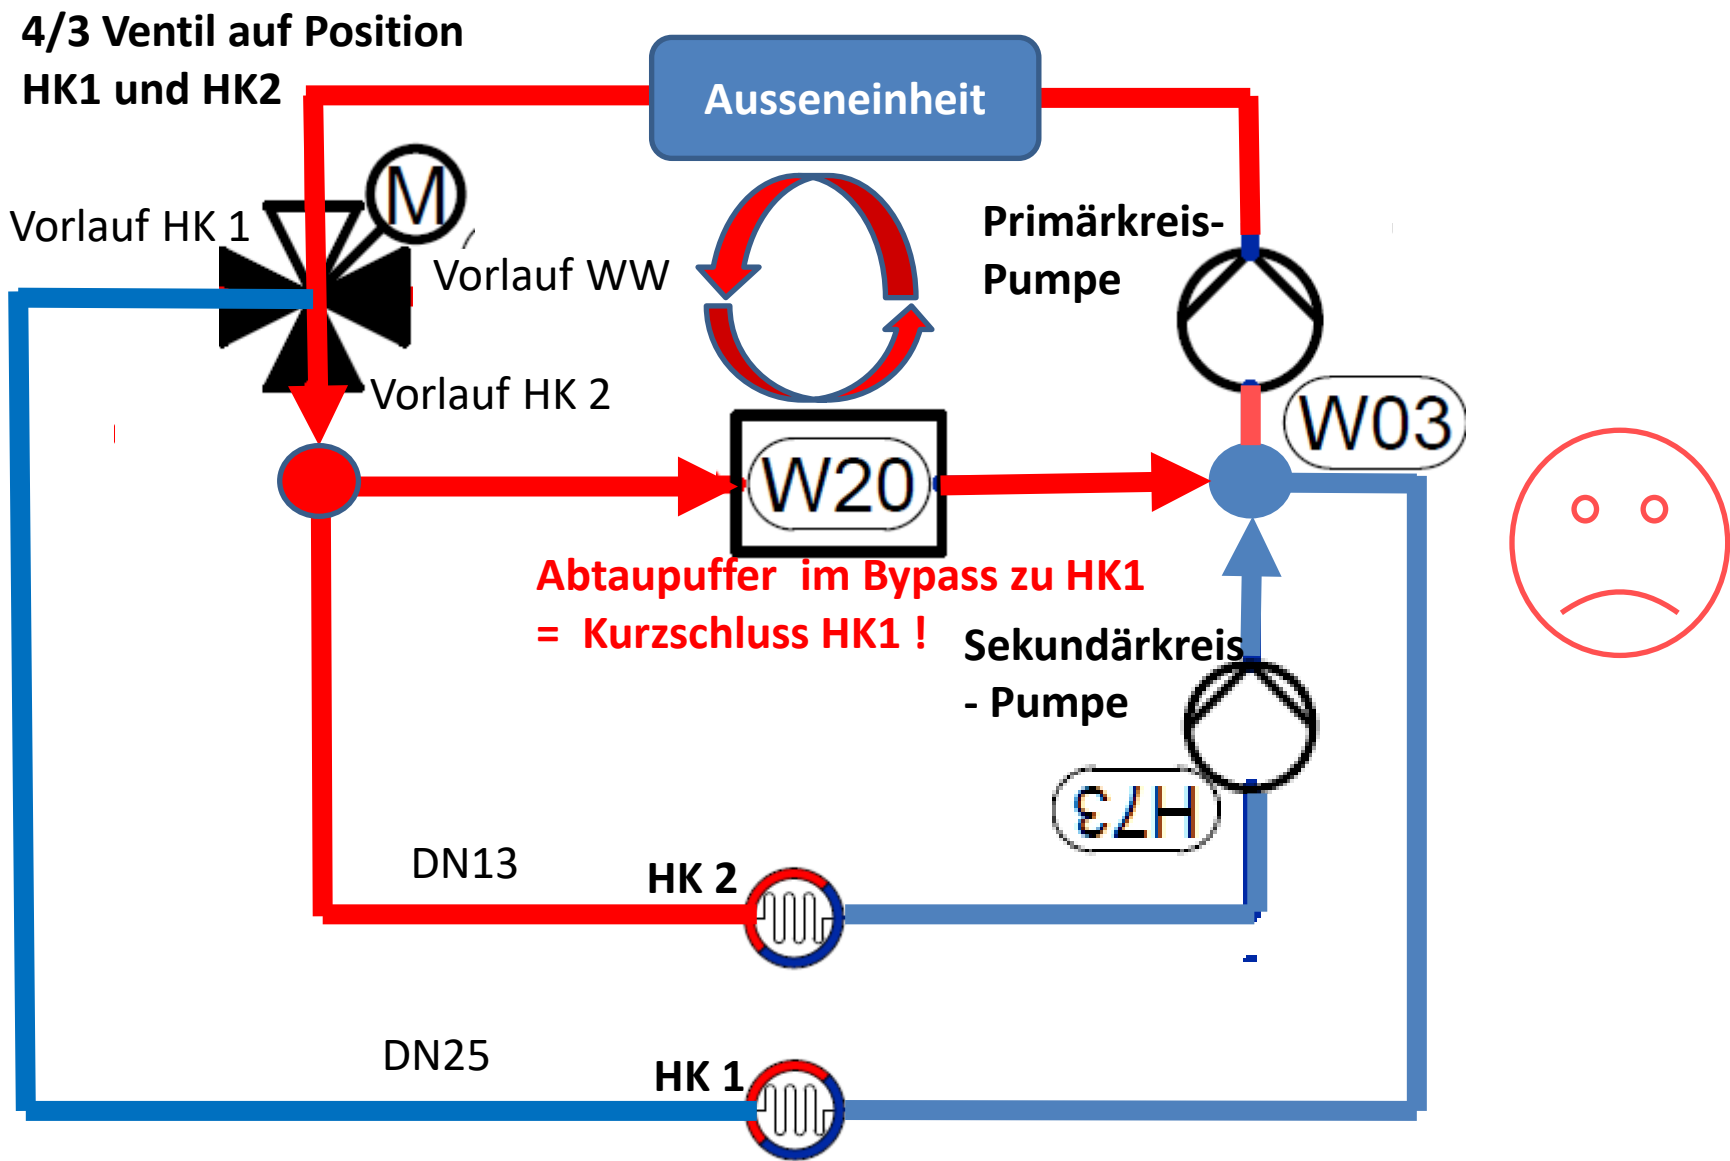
4/3 Ventil auf Position HK1 und HK2

Ausseneinheit

M

Vorlauf HK 1

Vorlauf WW

Primärkreis-Pumpe

Vorlauf HK 2

W03

W20

Abtaupuffer im Bypass zu HK1 = Kurzschluss HK1 !

Sekundärkreis - Pumpe

H73

DN13

HK 2

DN25

HK 1